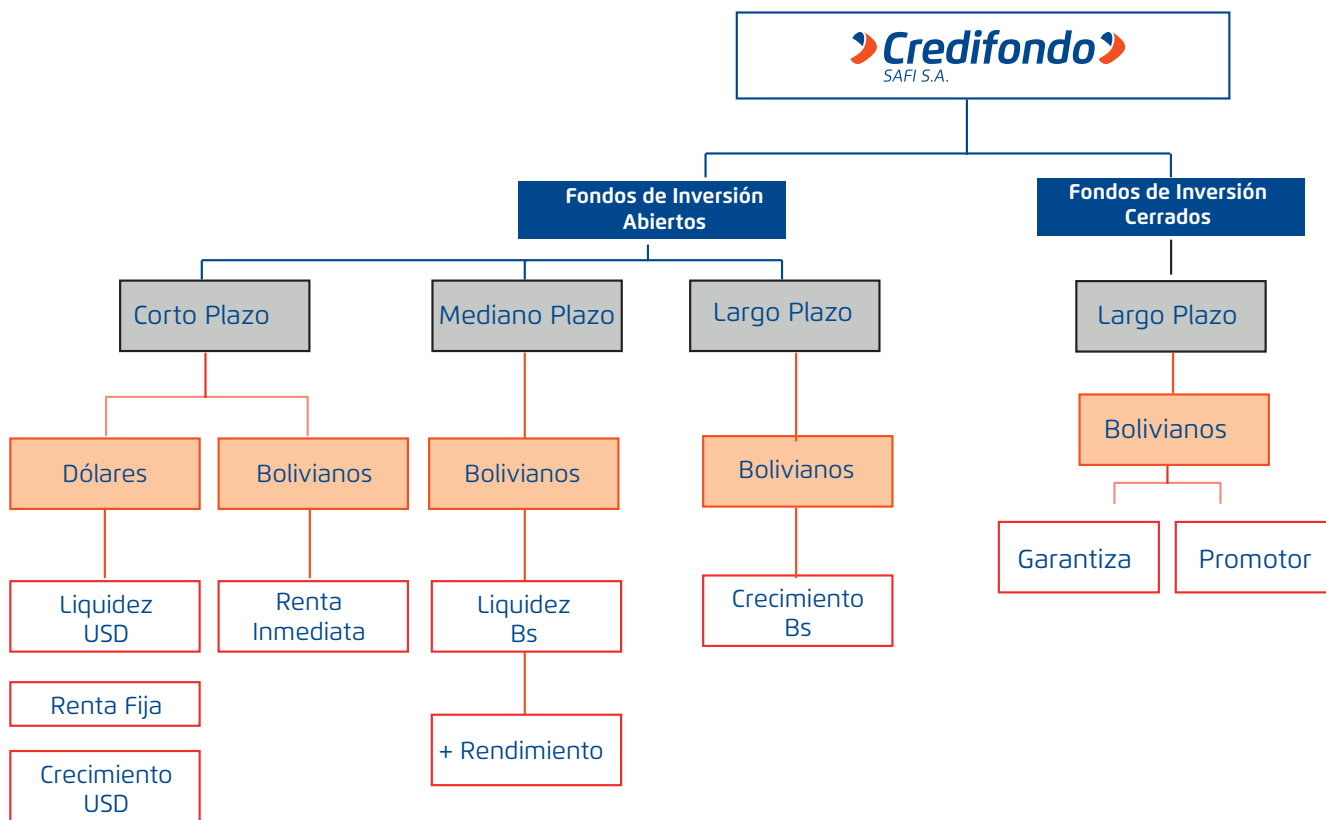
Credifondo
SAFI S.A.

Fondos de Inversión Abiertos

Fondos de Inversión Cerrados

Corto Plazo

Mediano Plazo

Largo Plazo

Largo Plazo

Dólares

Bolivianos

Bolivianos

Bolivianos

Bolivianos

Liquidez USD

Renta Fija

Crecimiento USD

Renta Inmediata

Liquidez Bs

+ Rendimiento

Crecimiento Bs

Garantiza

Promotor